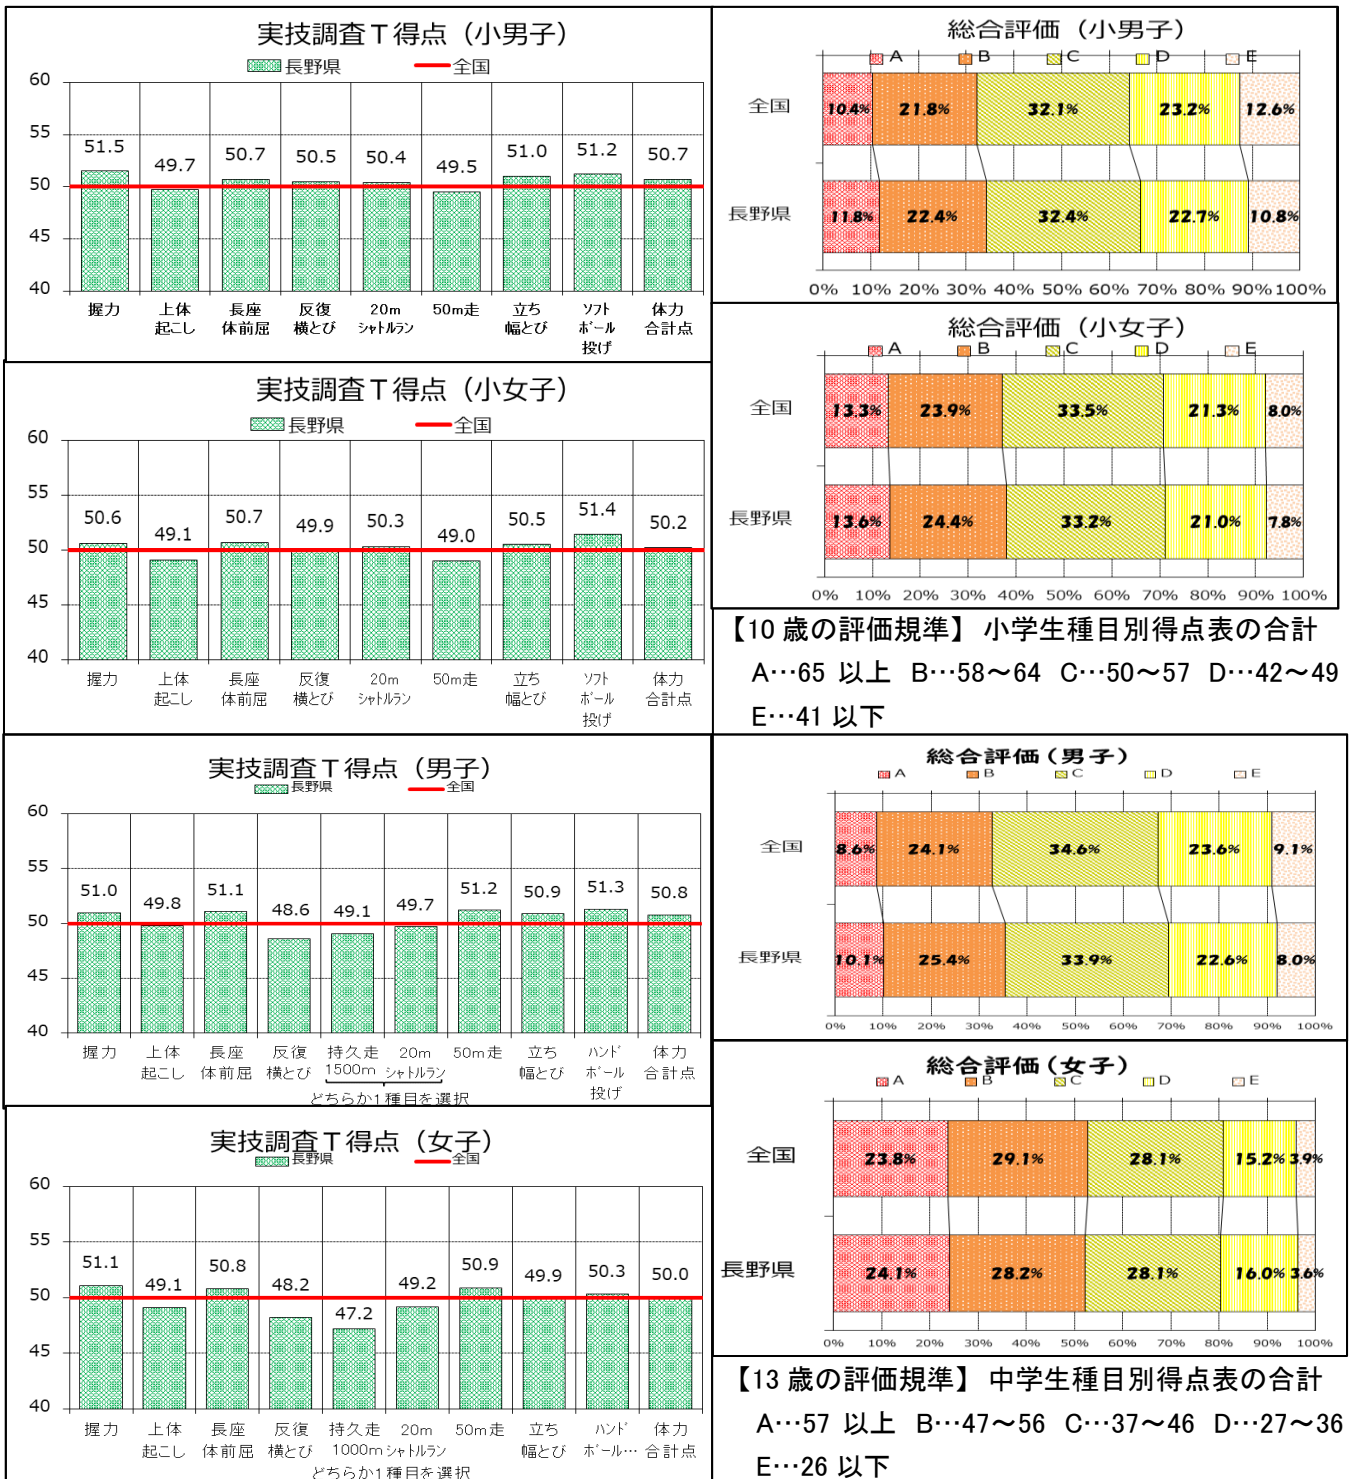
実技調査T得点（小男子）
長野県　全国
60
55
50
45
40
51.5　49.7　50.7　50.5　50.4　49.5　51.0　51.2　50.7
握力　上体起こし　長座体前屈　反復横とび　20mシャトルラン　50m走　立ち幅とび　ソフトボール投げ　体力合計点

総合評価（小男子）
A　B　C　D　E
全国　10.4%　21.8%　32.1%　23.2%　12.6%
長野県　11.8%　22.4%　32.4%　22.7%　10.8%
0%　10%　20%　30%　40%　50%　60%　70%　80%　90%　100%

実技調査T得点（小女子）
長野県　全国
60
55
50
45
40
50.6　49.1　50.7　49.9　50.3　49.0　50.5　51.4　50.2
握力　上体起こし　長座体前屈　反復横とび　20mシャトルラン　50m走　立ち幅とび　ソフトボール投げ　体力合計点

総合評価（小女子）
A　B　C　D　E
全国　13.3%　23.9%　33.5%　21.3%　8.0%
長野県　13.6%　24.4%　33.2%　21.0%　7.8%
0%　10%　20%　30%　40%　50%　60%　70%　80%　90%　100%

【10 歳の評価規準】 小学生種目別得点表の合計
A…65 以上　B…58～64　C…50～57　D…42～49
E…41 以下

実技調査T得点（男子）
長野県　全国
60
55
50
45
40
51.0　49.8　51.1　48.6　49.1　49.7　51.2　50.9　51.3　50.8
握力　上体起こし　長座体前屈　反復横とび　持久走1500m　20mシャトルラン　50m走　立ち幅とび　ハンドボール投げ　体力合計点
どちらか1種目を選択

総合評価（男子）
A　B　C　D　E
全国　8.6%　24.1%　34.6%　23.6%　9.1%
長野県　10.1%　25.4%　33.9%　22.6%　8.0%
0%　10%　20%　30%　40%　50%　60%　70%　80%　90%　100%

実技調査T得点（女子）
長野県　全国
60
55
50
45
40
51.1　49.1　50.8　48.2　47.2　49.2　50.9　49.9　50.3　50.0
握力　上体起こし　長座体前屈　反復横とび　持久走1000m　20mシャトルラン　50m走　立ち幅とび　ハンドボール…　合計点
どちらか1種目を選択

総合評価（女子）
A　B　C　D　E
全国　23.8%　29.1%　28.1%　15.2%　3.9%
長野県　24.1%　28.2%　28.1%　16.0%　3.6%
0%　10%　20%　30%　40%　50%　60%　70%　80%　90%　100%

【13 歳の評価規準】 中学生種目別得点表の合計
A…57 以上　B…47～56　C…37～46　D…27～36
E…26 以下